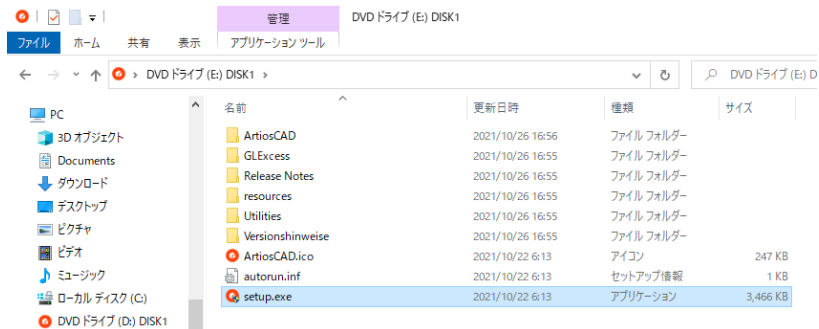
管理
DVD ドライブ (E:) DISK1
ファイル　ホーム　共有　表示　アプリケーション ツール

DVD ドライブ (E:) DISK1 >
DVD ドライブ (E:)

PC
3D オブジェクト
Documents
ダウンロード
デスクトップ
ピクチャ
ビデオ
ミュージック
ローカル ディスク (C:)
DVD ドライブ (D:) DISK1

| 名前 | 更新日時 | 種類 | サイズ |
|---|---|---|---|
| ArtiosCAD | 2021/10/26 16:56 | ファイル フォルダー | |
| GLExcess | 2021/10/26 16:55 | ファイル フォルダー | |
| Release Notes | 2021/10/26 16:55 | ファイル フォルダー | |
| resources | 2021/10/26 16:55 | ファイル フォルダー | |
| Utilities | 2021/10/26 16:55 | ファイル フォルダー | |
| Versionshinweise | 2021/10/26 16:55 | ファイル フォルダー | |
| ArtiosCAD.ico | 2021/10/22 6:13 | アイコン | 247 KB |
| autorun.inf | 2021/10/22 6:13 | セットアップ情報 | 1 KB |
| setup.exe | 2021/10/22 6:13 | アプリケーション | 3,466 KB |